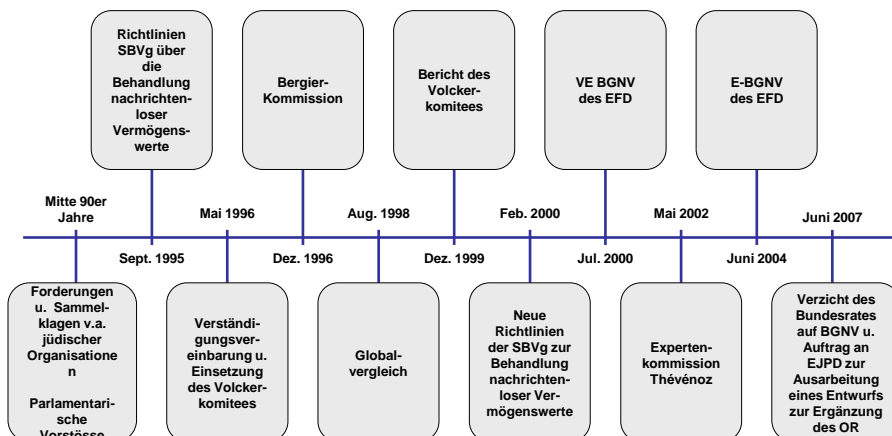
Richtlinien SBVg über die Behandlung nachrichtenloser Vermögenswerte

Bergier-Kommission

Bericht des Volckerkomitees

VE BGNV des EFD

E-BGNV des EFD

Mitte 90er Jahre

Sept. 1995

Mai 1996

Dez. 1996

Aug. 1998

Dez. 1999

Feb. 2000

Jul. 2000

Mai 2002

Juni 2004

Juni 2007

Forderungen u. Sammelklagen v.a. jüdischer Organisationen

Parlamentarische Vorstösse

Verständigungsvereinbarung u. Einsetzung des Volckerkomitees

Globalvergleich

Neue Richtlinien der SBVg zur Behandlung nachrichtenloser Vermögenswerte

Expertenkommission Thévénoz

Verzicht des Bundesrates auf BGNV u. Auftrag an EJPD zur Ausarbeitung eines Entwurfs zur Ergänzung des OR